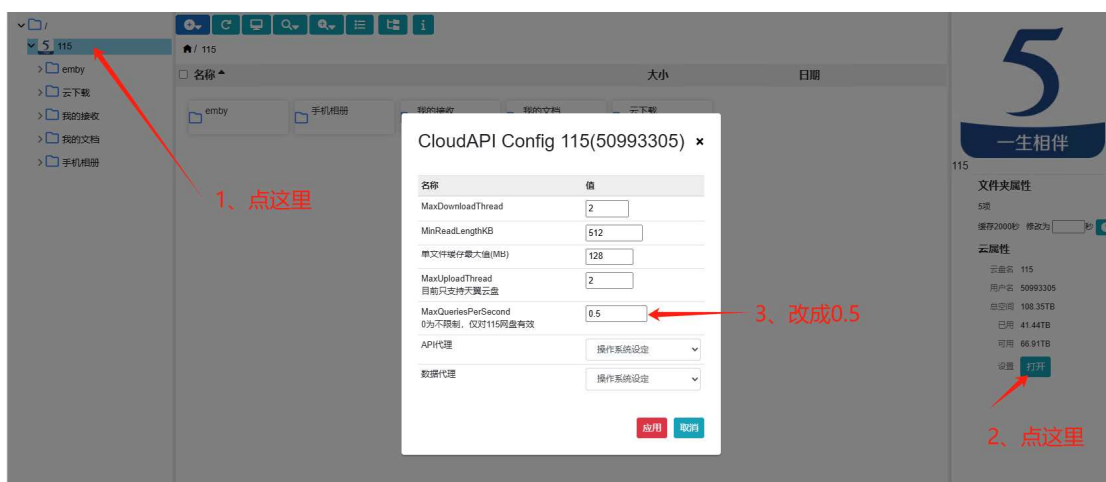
/
5 115
emby
云下载
我的接收
我的文档
手机相册

1、点这里

🏠/ 115

名称 ▲
大小
日期

emby
手机相册
我的接收
我的文档
云下载

CloudAPI Config 115(50993305) ×

| 名称 | 值 |
|---|---|
| MaxDownloadThread | 2 |
| MinReadLengthKB | 512 |
| 单文件缓存最大值(MB) | 128 |
| MaxUploadThread 目前只支持天翼云盘 | 2 |
| MaxQueriesPerSecond 0为不限制，仅对115网盘有效 | 0.5 |
| API代理 | 操作系统设定 |
| 数据代理 | 操作系统设定 |

应用
取消

3、改成0.5

5
一生相伴
115
文件夹属性
5项
缓存2000秒 修改为 秒
云属性
云盘名 115
用户名 50993305
总空间 108.35TB
已用 41.44TB
可用 66.91TB
设置 打开

2、点这里